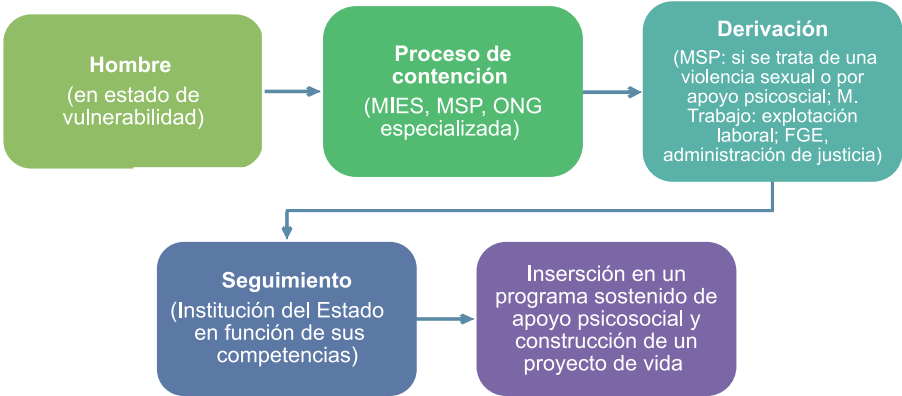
Hombre
(en estado de vulnerabilidad)

Proceso de contención
(MIES, MSP, ONG especializada)

Derivación
(MSP: si se trata de una violencia sexual o por apoyo psicosocial; M. Trabajo: explotación laboral; FGE, administración de justicia)

Seguimiento
(Institución del Estado en función de sus competencias)

Inserción en un programa sostenido de apoyo psicosocial y construcción de un proyecto de vida